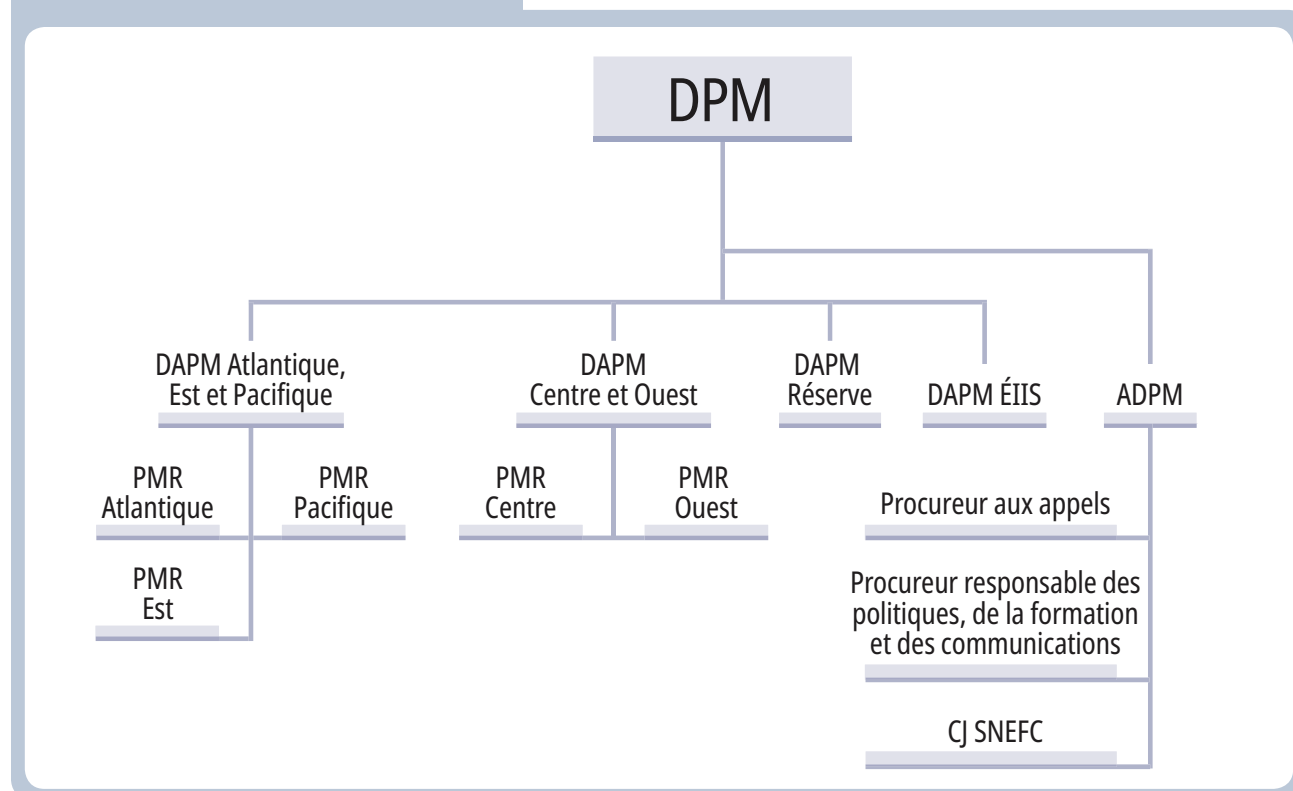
DPM

DAPM Atlantique, Est et Pacifique

DAPM Centre et Ouest

DAPM Réserve

DAPM ÉIIS

ADPM

PMR Atlantique

PMR Pacifique

PMR Est

PMR Centre

PMR Ouest

Procureur aux appels

Procureur responsable des politiques, de la formation et des communications

CJ SNEFC